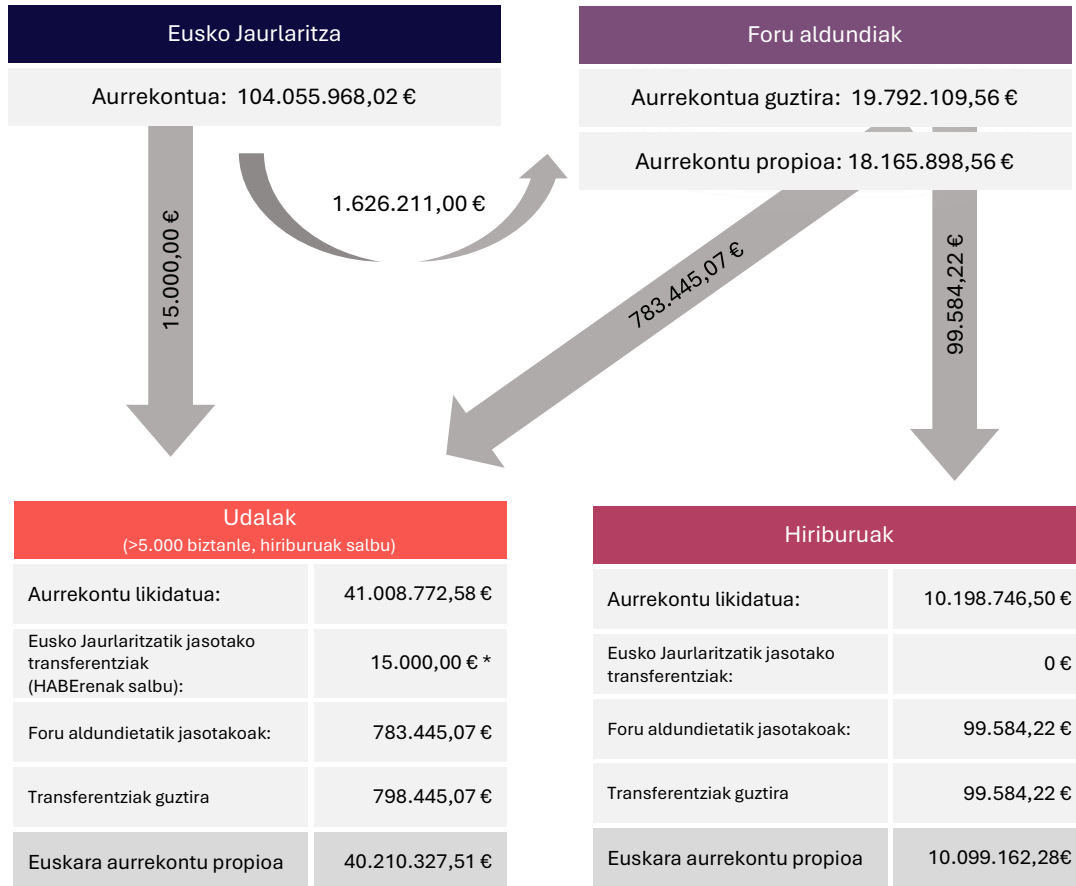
Eusko Jaurlaritza

Aurrekontua: 104.055.968,02 €

Foru aldundiak

Aurrekontua guztira: 19.792.109,56 €

Aurrekontu propioa: 18.165.898,56 €

1.626.211,00 €

15.000,00 €

783.445,07 €

99.584,22 €

Udalak
(>5.000 biztanle, hiriburuak salbu)

| | |
|---|---|
| Aurrekontu likidatua: | 41.008.772,58 € |
| Eusko Jaurlaritzatik jasotako transferentziak (HABErenak salbu): | 15.000,00 € * |
| Foru aldundietatik jasotakoak: | 783.445,07 € |
| Transferentziak guztira | 798.445,07 € |
| Euskara aurrekontu propioa | 40.210.327,51 € |

Hiriburuak

| | |
|---|---|
| Aurrekontu likidatua: | 10.198.746,50 € |
| Eusko Jaurlaritzatik jasotako transferentziak: | 0 € |
| Foru aldundietatik jasotakoak: | 99.584,22 € |
| Transferentziak guztira | 99.584,22 € |
| Euskara aurrekontu propioa | 10.099.162,28€ |